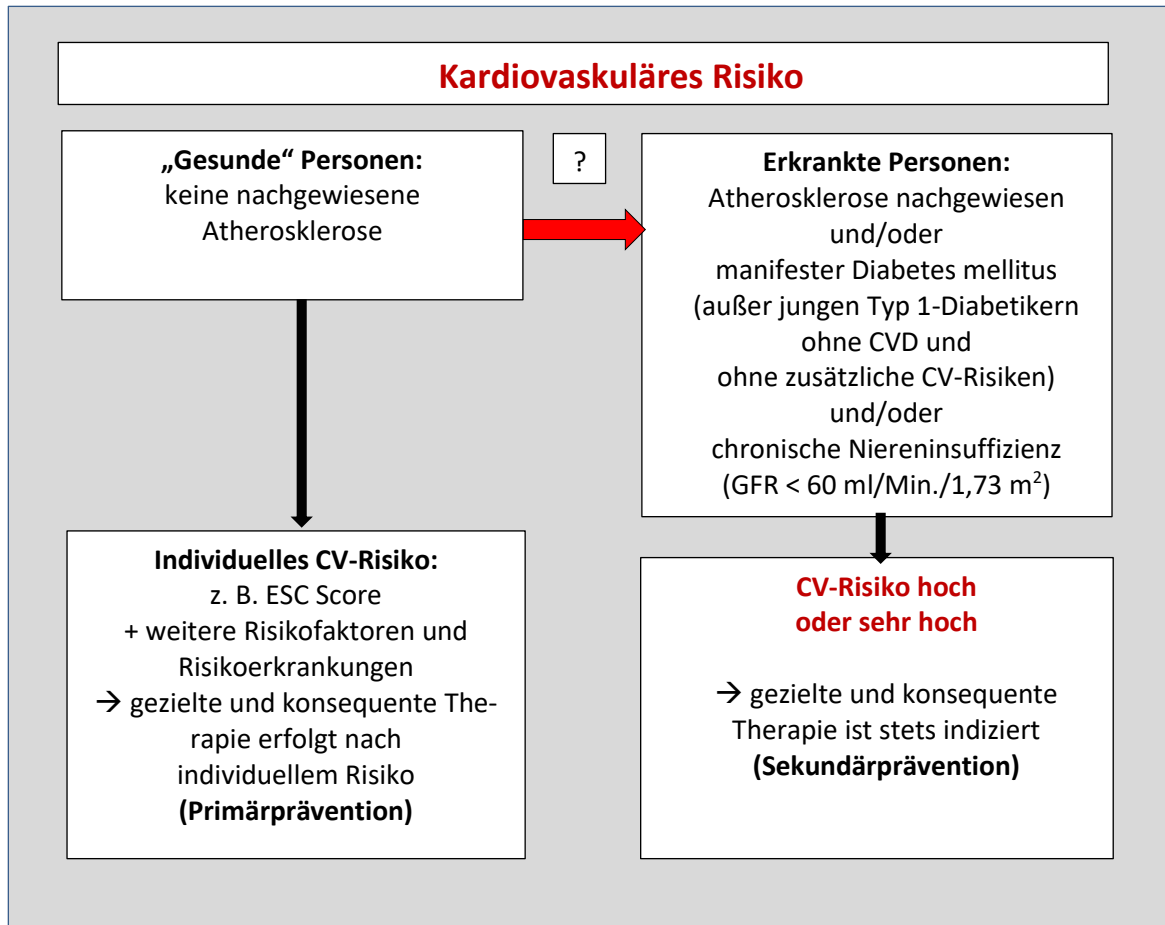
Kardiovaskuläres Risiko

„Gesunde“ Personen:
keine nachgewiesene Atherosklerose

?

Erkrankte Personen:
Atherosklerose nachgewiesen
und/oder
manifester Diabetes mellitus
(außer jungen Typ 1-Diabetikern ohne CVD und ohne zusätzliche CV-Risiken)
und/oder
chronische Niereninsuffizienz
(GFR < 60 ml/Min./1,73 m$^2$)

Individuelles CV-Risiko:
z. B. ESC Score
+ weitere Risikofaktoren und Risikoerkrankungen
→ gezielte und konsequente Therapie erfolgt nach individuellem Risiko
(Primärprävention)

CV-Risiko hoch
oder sehr hoch

→ gezielte und konsequente Therapie ist stets indiziert
(Sekundärprävention)